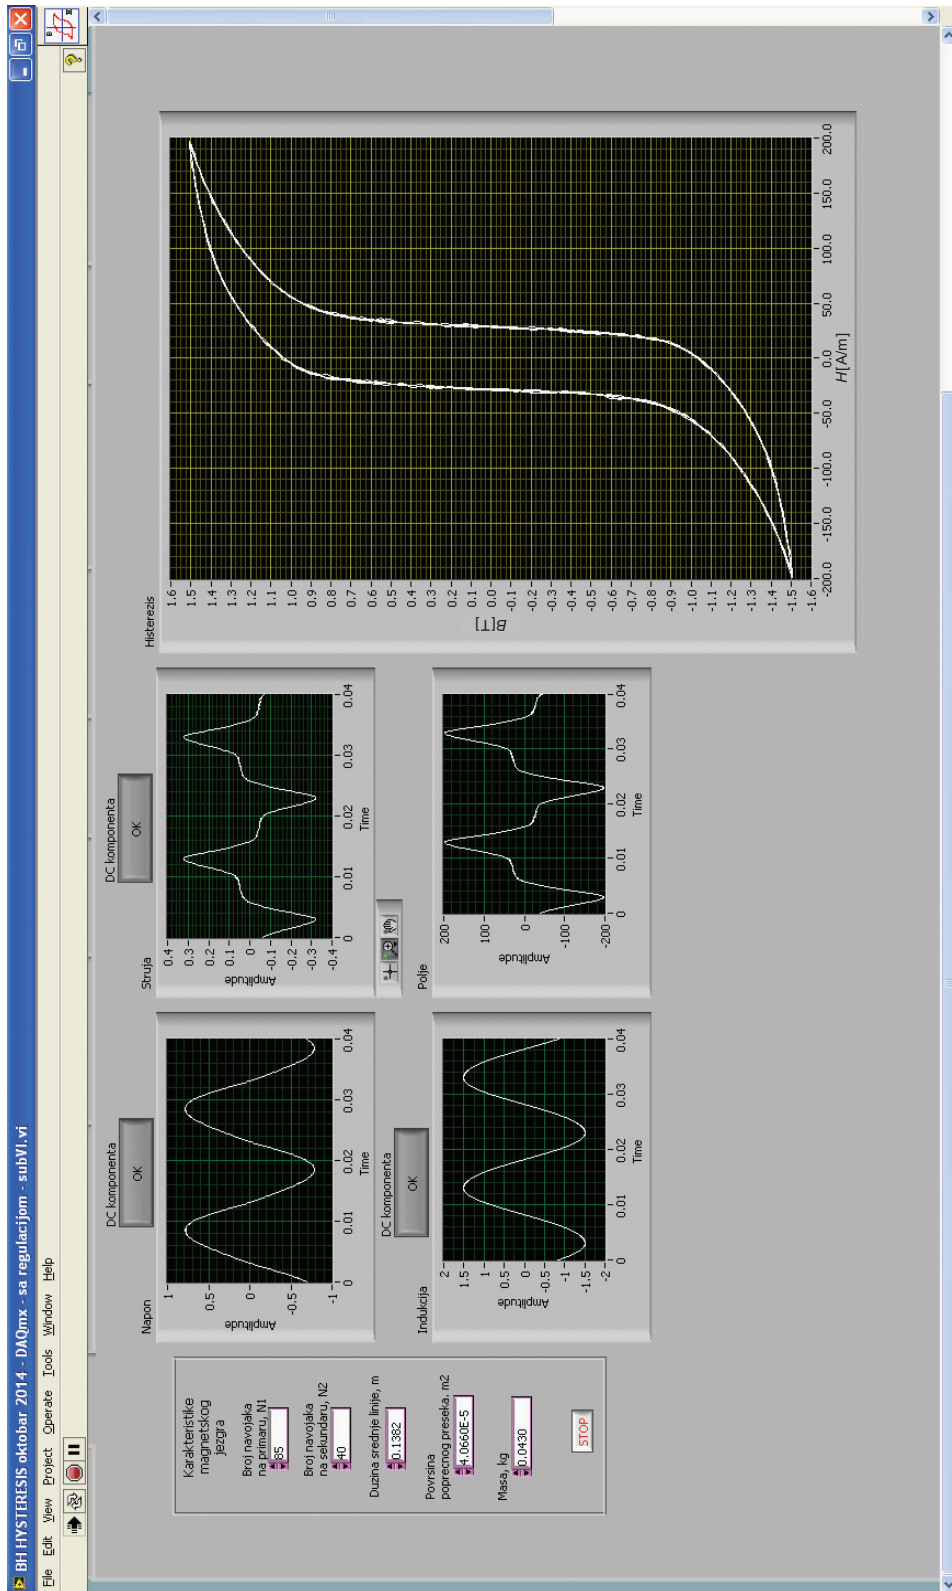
BH HYSTERESIS oktobar 2014 - DAQmx - sa regulacijom - subVI.vi

File Edit View Project Operate Tools Window Help

Karakteristike magnetskog jezgra

Broj navojaka na primaru, N1
85

Broj navojaka na sekundaru, N2
40

Duzina srednje linije, m
0.1382

Povrsina poprecnog preseka, m2
4.0660E-5

Masa, kg
0.0430

STOP

Napon

DC komponenta
OK

Amplitude
1
0.5
0
-0.5
-1
0 0.01 0.02 0.03 0.04
Time

Struja

DC komponenta
OK

Amplitude
0.4
0.3
0.2
0.1
0
-0.1
-0.2
-0.3
-0.4
0 0.01 0.02 0.03 0.04
Time

Indukcija

DC komponenta
OK

Amplitude
2
1.5
1
0.5
0
-0.5
-1
-1.5
-2
0 0.01 0.02 0.03 0.04
Time

Polje

Amplitude
200
100
0
-100
-200
0 0.01 0.02 0.03 0.04
Time

Histerezis

B[T]
1.6
1.5
1.4
1.3
1.2
1.1
1.0
0.9
0.8
0.7
0.6
0.5
0.4
0.3
0.2
0.1
0.0
-0.1
-0.2
-0.3
-0.4
-0.5
-0.6
-0.7
-0.8
-0.9
-1.0
-1.1
-1.2
-1.3
-1.4
-1.5
-1.6

-200.0 -150.0 -100.0 -50.0 0.0 50.0 100.0 150.0 200.0
H[A/m]